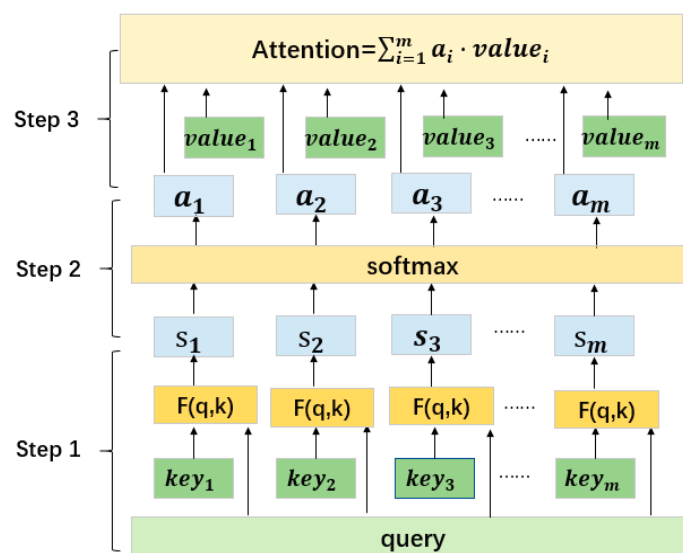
Attention=$\sum_{i=1}^{m} a_i \cdot value_i$

Step 3

$value_1$ $value_2$ $value_3$ ...... $value_m$

$a_1$ $a_2$ $a_3$ ...... $a_m$

Step 2

softmax

$s_1$ $s_2$ $s_3$ ...... $s_m$

Step 1

F(q,k) F(q,k) F(q,k) ...... F(q,k)

$key_1$ $key_2$ $key_3$ ...... $key_m$

query